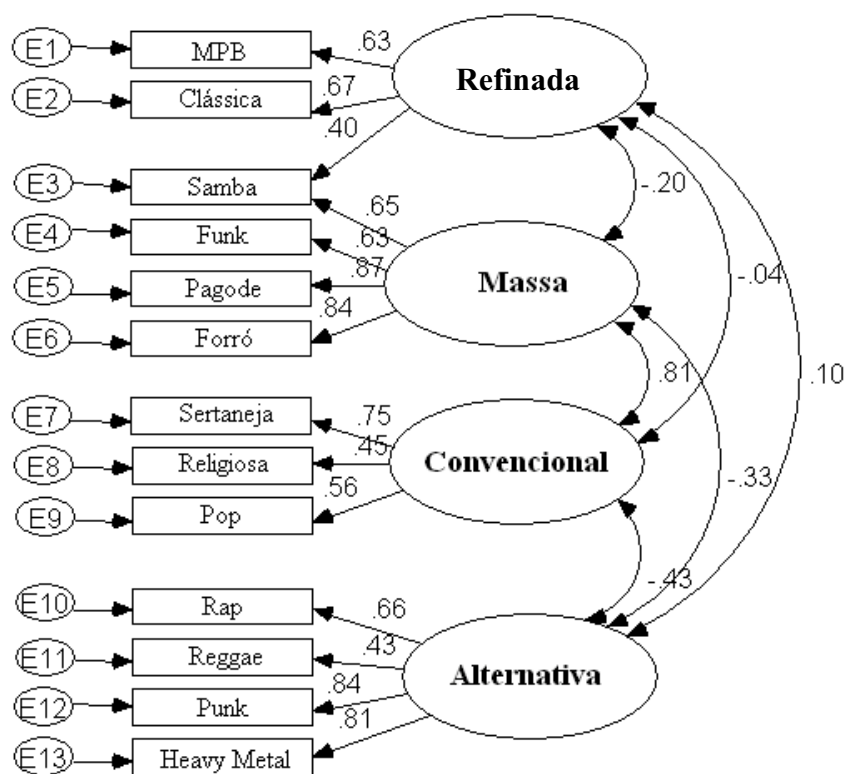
E1
MPB
.63
E2
Clássica
.67
.40
Refinada
E3
Samba
-.20
.65
E4
Funk
.63
.87
E5
Pagode
Massa
-.04
.84
E6
Forró
.81
.10
E7
Sertaneja
.75
.45
E8
Religiosa
Convencional
.56
-.33
E9
Pop
-.43
E10
Rap
.66
.43
E11
Reggae
Alternativa
.84
E12
Punk
.81
E13
Heavy Metal